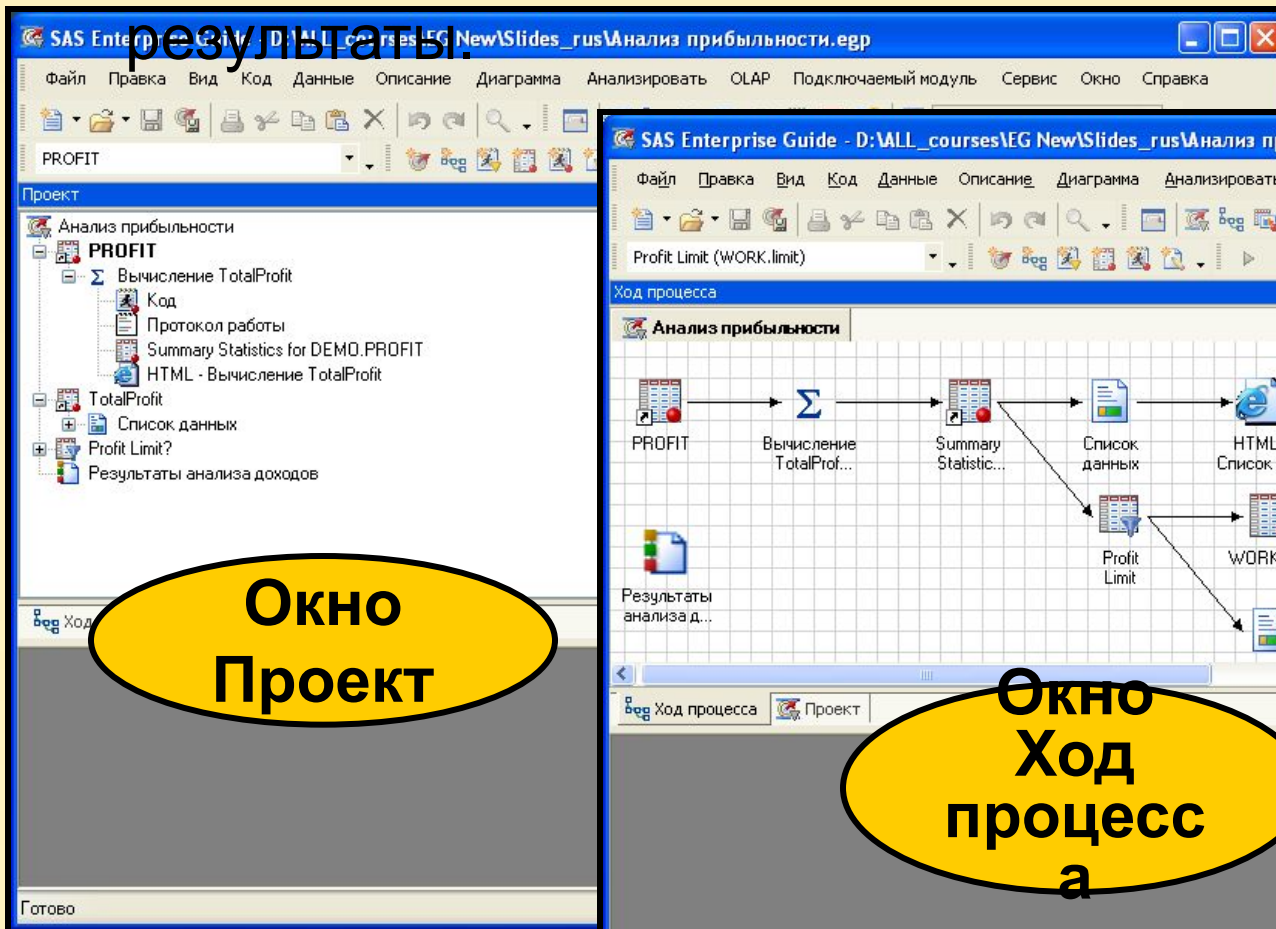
результаты.

SAS Ente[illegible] D:\ALL_courses\EG New\Slides_rus\Анализ прибыльности.egp

Файл Правка Вид Код Данные Описание Диаграмма Анализировать OLAP Подключаемый модуль Сервис Окно Справка

PROFIT

Проект

Анализ прибыльности
PROFIT
Вычисление TotalProfit
Код
Протокол работы
Summary Statistics for DEMO.PROFIT
HTML - Вычисление TotalProfit
TotalProfit
Список данных
Profit Limit?
Результаты анализа доходов

Ход

Окно Проект

Готово

SAS Enterprise Guide - D:\ALL_courses\EG New\Slides_rus\Анализ пр

Файл Правка Вид Код Данные Описание Диаграмма Анализировать

Profit Limit (WORK.limit)

Ход процесса

Анализ прибыльности

PROFIT

Вычисление TotalProf...

Summary Statistic...

Список данных

HTML Список

Profit Limit

WORK

Результаты анализа д...

Ход процесса Проект

Окно Ход процесс а